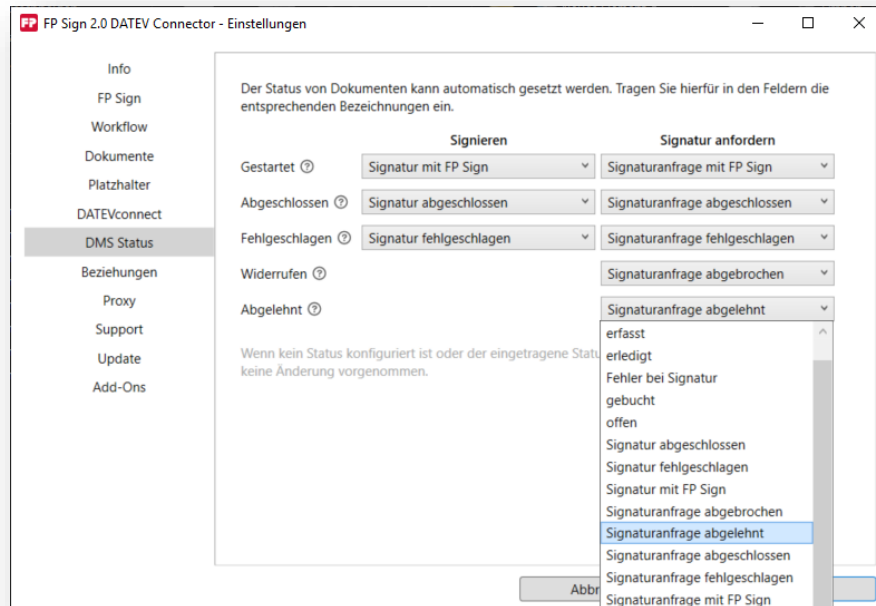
FP FP Sign 2.0 DATEV Connector - Einstellungen

Info
FP Sign
Workflow
Dokumente
Platzhalter
DATEVconnect
DMS Status
Beziehungen
Proxy
Support
Update
Add-Ons

Der Status von Dokumenten kann automatisch gesetzt werden. Tragen Sie hierfür in den Feldern die entsprechenden Bezeichnungen ein.

| | Signieren | Signatur anfordern |
|---|---|---|
| Gestartet ⓘ | Signatur mit FP Sign | Signaturanfrage mit FP Sign |
| Abgeschlossen ⓘ | Signatur abgeschlossen | Signaturanfrage abgeschlossen |
| Fehlgeschlagen ⓘ | Signatur fehlgeschlagen | Signaturanfrage fehlgeschlagen |
| Widerrufen ⓘ | | Signaturanfrage abgebrochen |
| Abgelehnt ⓘ | | Signaturanfrage abgelehnt |

erfasst
erledigt
Fehler bei Signatur
gebucht
offen
Signatur abgeschlossen
Signatur fehlgeschlagen
Signatur mit FP Sign
Signaturanfrage abgebrochen
Signaturanfrage abgelehnt
Signaturanfrage abgeschlossen
Signaturanfrage fehlgeschlagen
Signaturanfrage mit FP Sign

Wenn kein Status konfiguriert ist oder der eingetragene Statu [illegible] keine Änderung vorgenommen.

Abbr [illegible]